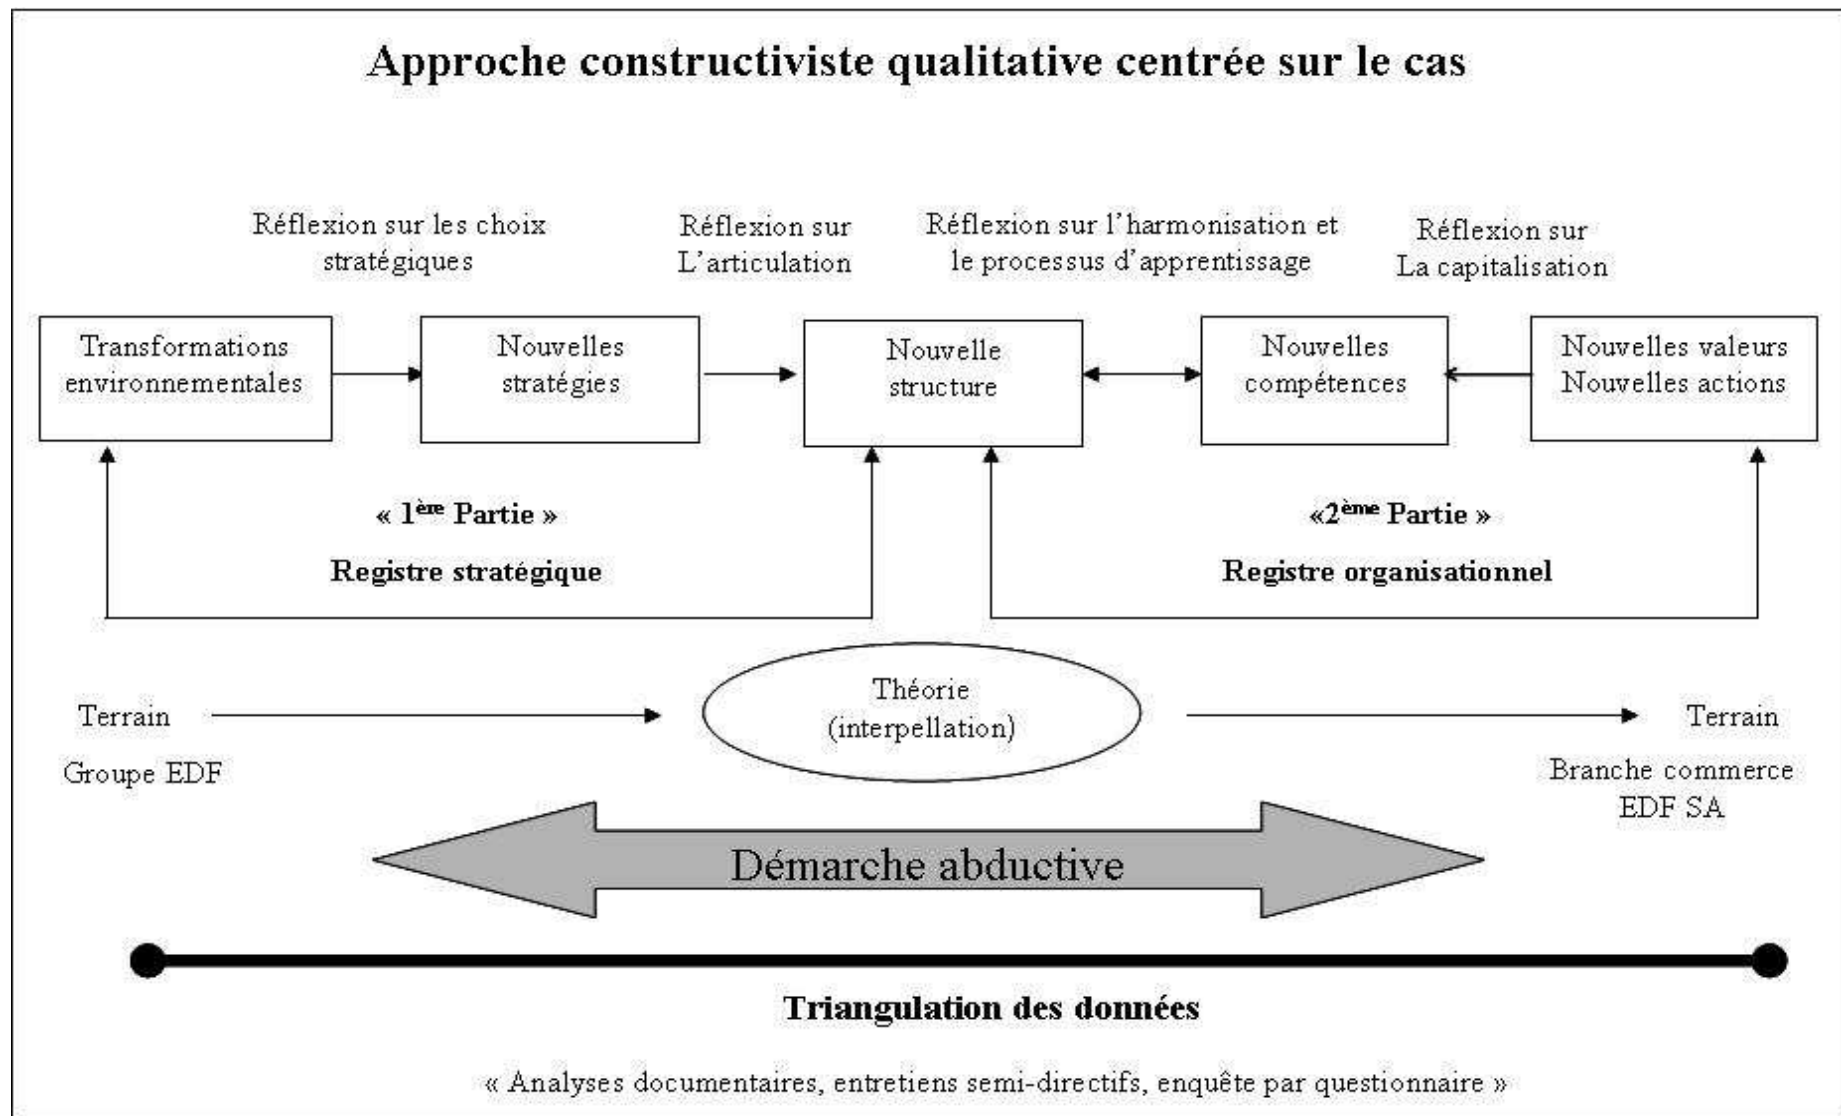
Approche constructiviste qualitative centrée sur le cas

Réflexion sur les choix stratégiques

Réflexion sur L'articulation

Réflexion sur l'harmonisation et le processus d'apprentissage

Réflexion sur La capitalisation

Transformations environnementales

Nouvelles stratégies

Nouvelle structure

Nouvelles compétences

Nouvelles valeurs Nouvelles actions

« 1$^{ère}$ Partie »

Registre stratégique

«2$^{ème}$ Partie »

Registre organisationnel

Terrain

Groupe EDF

Théorie (interpellation)

Terrain

Branche commerce EDF SA

Démarche abductive

Triangulation des données

« Analyses documentaires, entretiens semi-directifs, enquête par questionnaire »